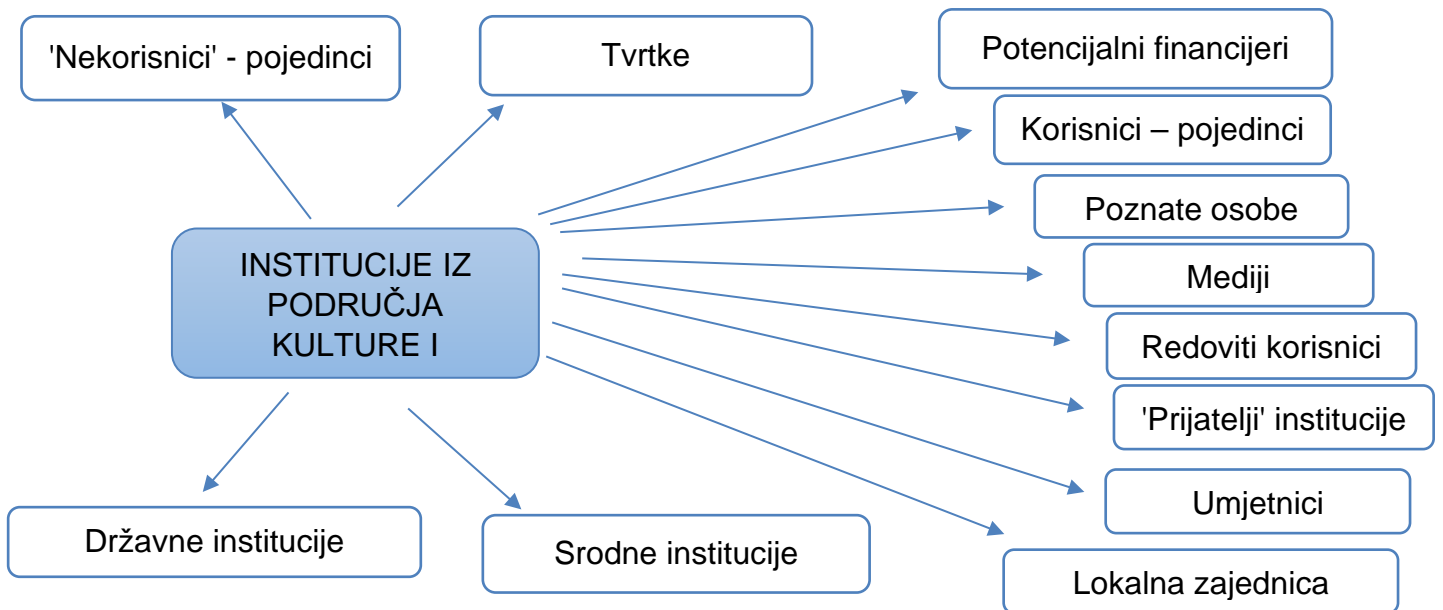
'Nekorisnici' - pojedinci

Tvrtke

Potencijalni financijeri

Korisnici – pojedinci

Poznate osobe

INSTITUCIJE IZ PODRUČJA KULTURE I

Mediji

Redoviti korisnici

'Prijatelji' institucije

Umjetnici

Državne institucije

Srodne institucije

Lokalna zajednica